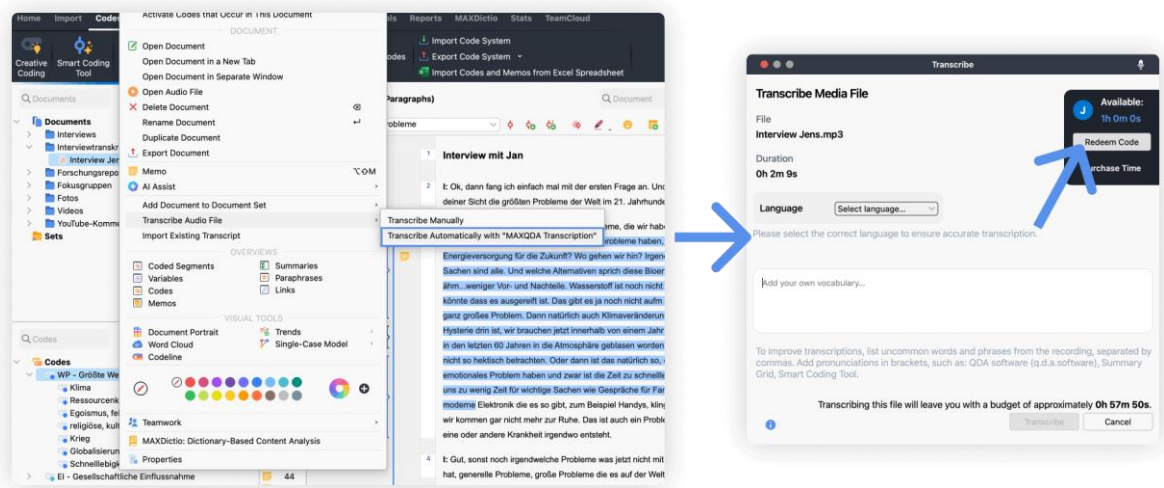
Home Import Codes Reports MAXDictio Stats TeamCloud

Creative Coding

Smart Coding Tool

Activate Codes that Occur in This Document

DOCUMENT

Open Document

Open Document in a New Tab

Open Document in Separate Window

Open Audio File

Delete Document

Rename Document

Duplicate Document

Export Document

Memo ⌥⌘M

AI Assist

Add Document to Document Set

Transcribe Audio File

Import Existing Transcript

Transcribe Manually

Transcribe Automatically with "MAXQDA Transcription"

OVERVIEWS

Coded Segments

Variables

Codes

Memos

Summaries

Paraphrases

Links

VISUAL TOOLS

Document Portrait

Word Cloud

Codeline

Trends

Single-Case Model

Teamwork

MAXDictio: Dictionary-Based Content Analysis

Properties

Import Code System

Export Code System

Import Codes and Memos from Excel Spreadsheet

Documents

Documents

Interviews

Interviewtranskr

Interview Jen

Forschungsrepo

Fokusgruppen

Fotos

Videos

YouTube-Komme

Sets

Codes

Codes

WP - Größte We

Klima

Ressourcenk

Egoismus, fe

religiöse, kult

Krieg

Globalisierun

Schnellebigk

EI - Gesellschaftliche Einflussnahme

44

Paragraphs)

Document

Probleme

1 Interview mit Jan

2 I: Ok, dann fang ich einfach mal mit der ersten Frage an. Und denken Sie die größten Probleme der Welt im 21. Jahrhunde

me, die wir hab

robleme haben,

Energieversorgung für die Zukunft? Wo gehen wir hin? Irgen Sachen sind alle. Und welche Alternativen sprich diese Bioer ähm...weniger Vor- und Nachteile. Wasserstoff ist noch nicht könnte dass es ausgereift ist. Das gibt es ja noch nicht aufm ganz großes Problem. Dann natürlich auch Klimaveränderun Hysterie drin ist, wir brauchen jetzt innerhalb von einem Jahr in den letzten 60 Jahren in die Atmosphäre geblasen worden nicht so hektisch betrachten. Oder dann ist das natürlich so, emotionales Problem haben und zwar ist die Zeit zu schnellle uns zu wenig Zeit für wichtige Sachen wie Gespräche für Fa moderne Elektronik die es so gibt, zum Beispiel Handys, kling wir kommen gar nicht mehr zur Ruhe. Das ist auch ein Proble eine oder andere Krankheit irgendwo entsteht.

4 I: Gut, sonst noch irgendwelche Probleme was jetzt nicht mi hat, generelle Probleme, große Probleme die es auf der Welt

Transcribe

Transcribe Media File

File
Interview Jens.mp3

Duration
0h 2m 9s

Available:
1h 0m 0s

Redeem Code

Purchase Time

Language
Select language...

Please select the correct language to ensure accurate transcription.

Add your own vocabulary...

To improve transcriptions, list uncommon words and phrases from the recording, separated by commas. Add pronunciations in brackets, such as: QDA software (q.d.a.software), Summary Grid, Smart Coding Tool.

Transcribing this file will leave you with a budget of approximately 0h 57m 50s.

Transcribe

Cancel